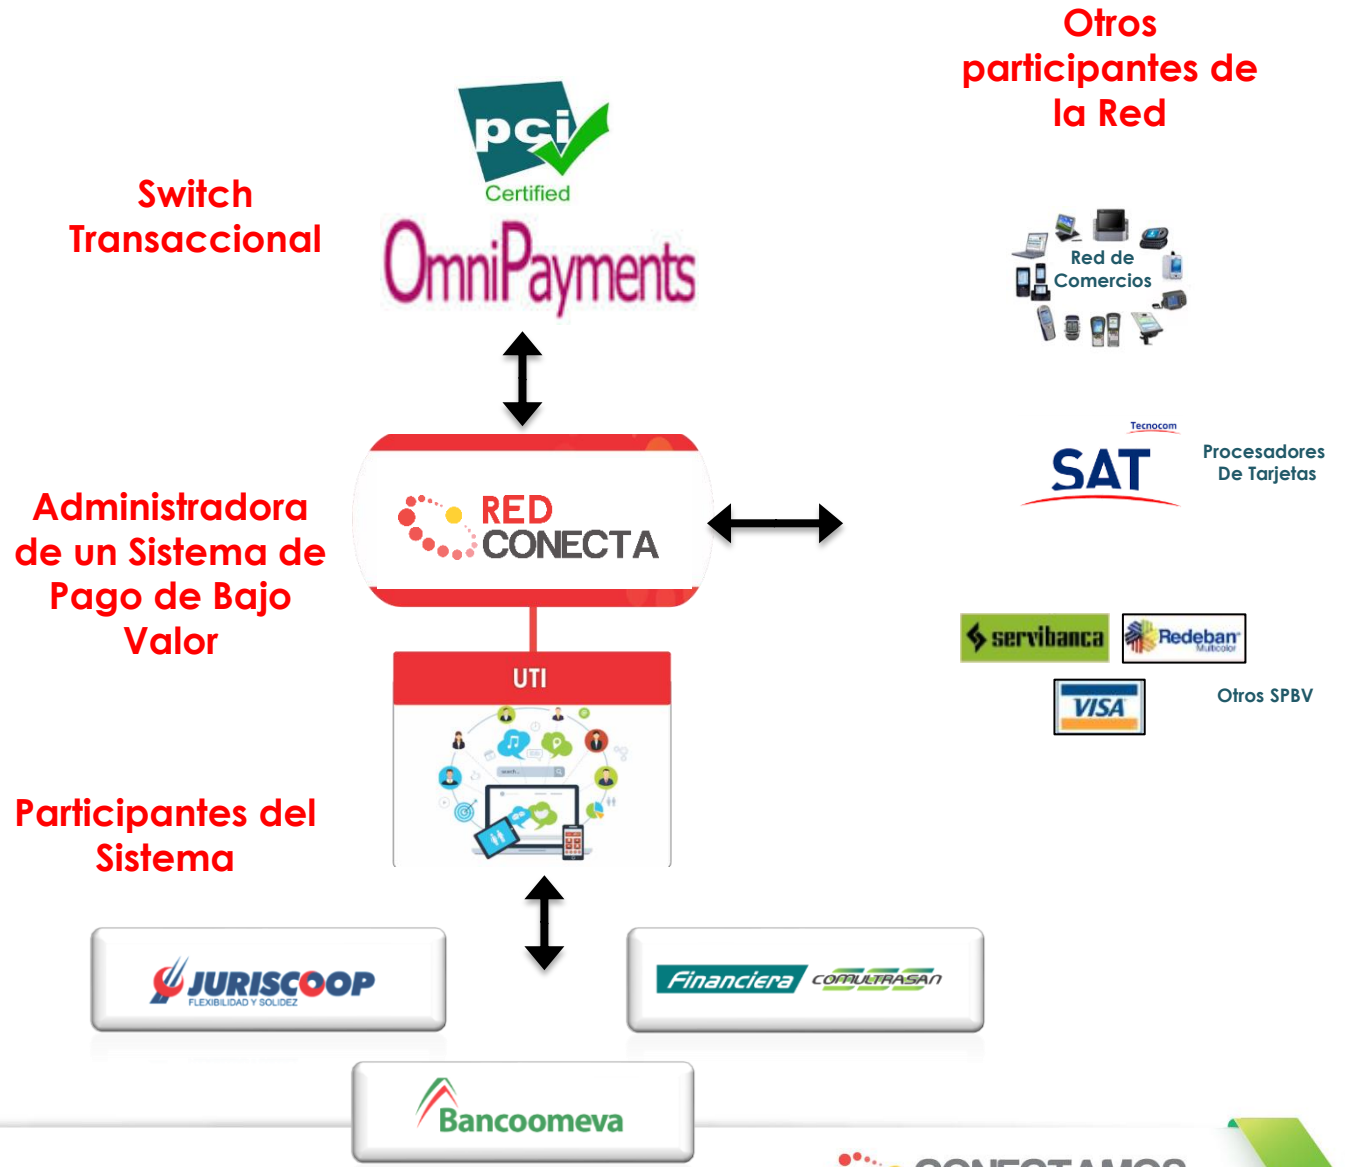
Otros participantes de la Red

pci Certified

Switch Transaccional

OmniPayments

Red de Comercios

Tecnocom

SAT

Procesadores De Tarjetas

Administradora de un Sistema de Pago de Bajo Valor

RED CONECTA

UTI

servibanca

Redeban Multicolor

VISA

Otros SPBV

Participantes del Sistema

JURISCOOP FLEXIBILIDAD Y SOLIDEZ

Financiera COMULTRASAN

Bancoomeva

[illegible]